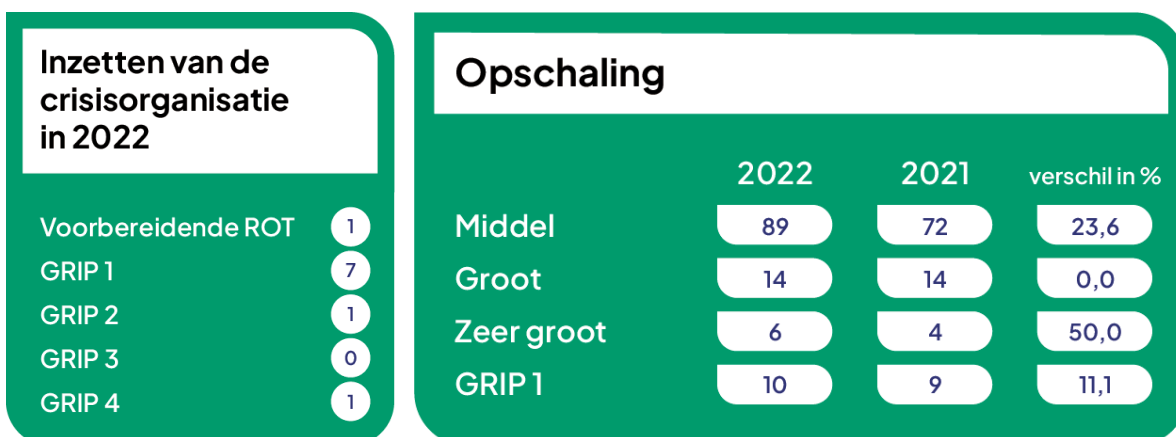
Inzetten van de crisisorganisatie in 2022

| | |
|---|---|
| Voorbereidende ROT | 1 |
| GRIP 1 | 7 |
| GRIP 2 | 1 |
| GRIP 3 | 0 |
| GRIP 4 | 1 |

Opschaling

| | 2022 | 2021 | verschil in % |
|---|---|---|---|
| Middel | 89 | 72 | 23,6 |
| Groot | 14 | 14 | 0,0 |
| Zeer groot | 6 | 4 | 50,0 |
| GRIP 1 | 10 | 9 | 11,1 |